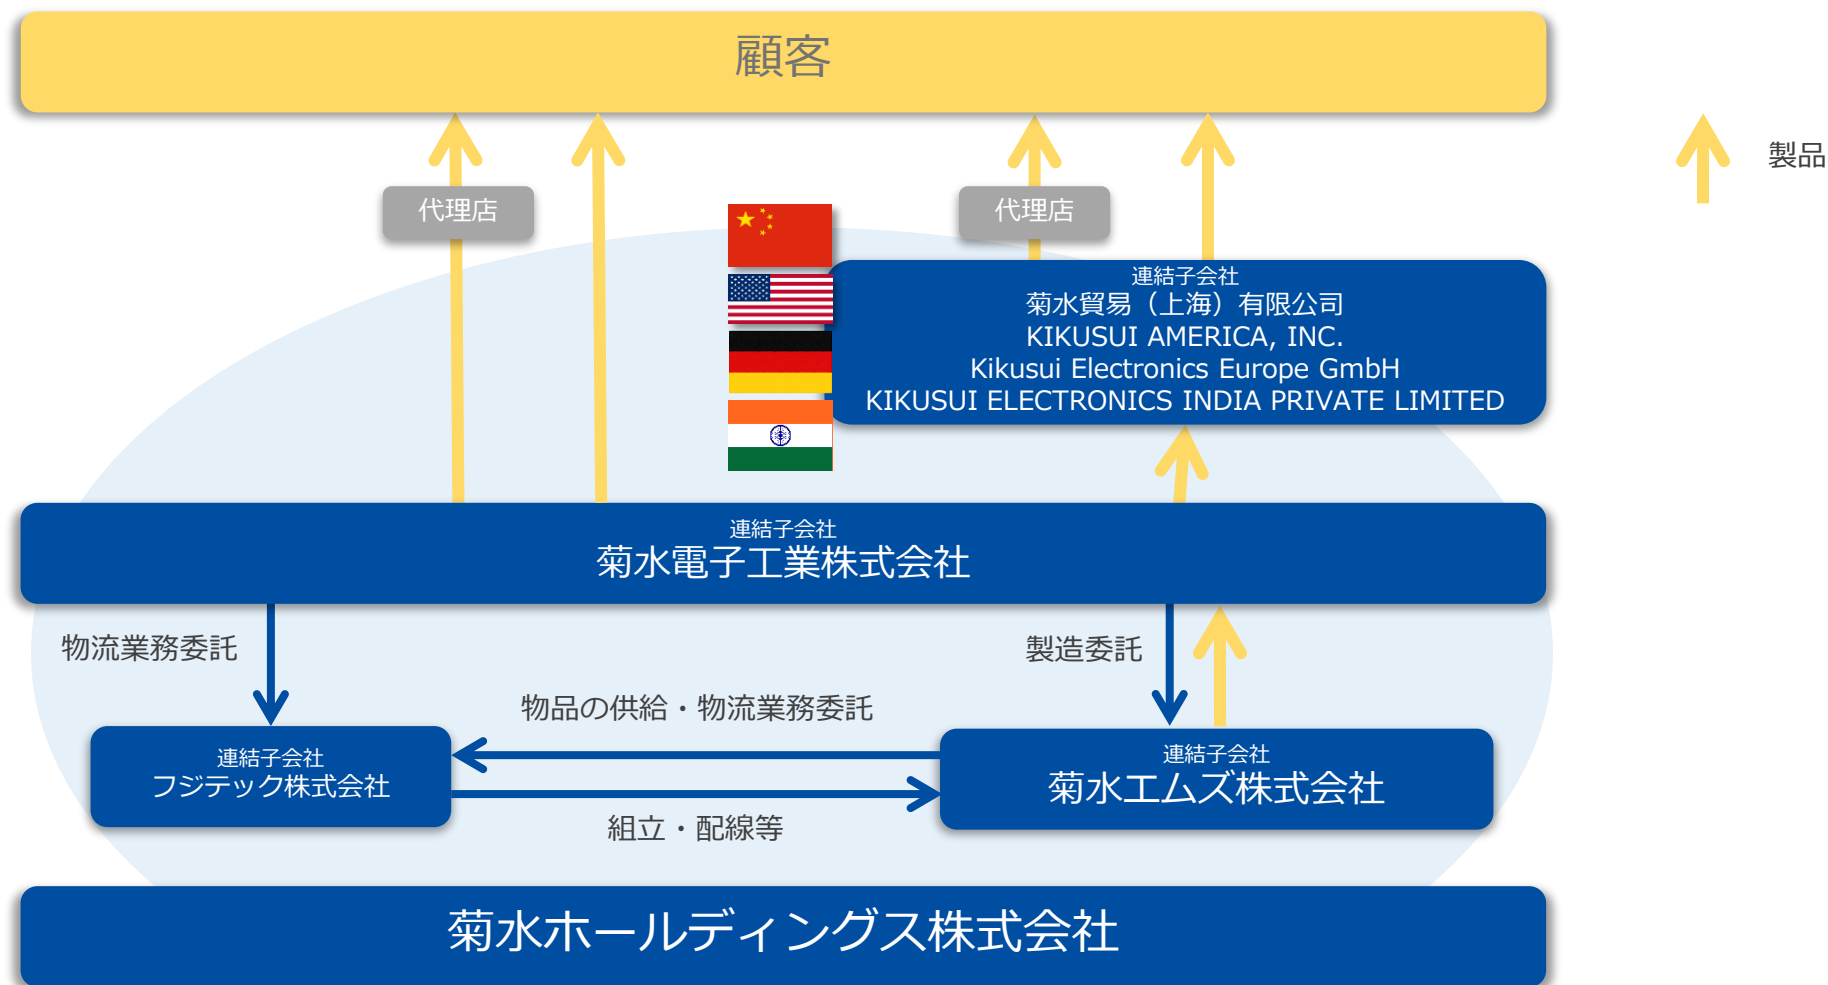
顧客

製品

代理店

代理店

連結子会社
菊水貿易（上海）有限公司
KIKUSUI AMERICA, INC.
Kikusui Electronics Europe GmbH
KIKUSUI ELECTRONICS INDIA PRIVATE LIMITED

連結子会社
菊水電子工業株式会社

物流業務委託

製造委託

物品の供給・物流業務委託

連結子会社
フジテック株式会社

連結子会社
菊水エムズ株式会社

組立・配線等

菊水ホールディングス株式会社